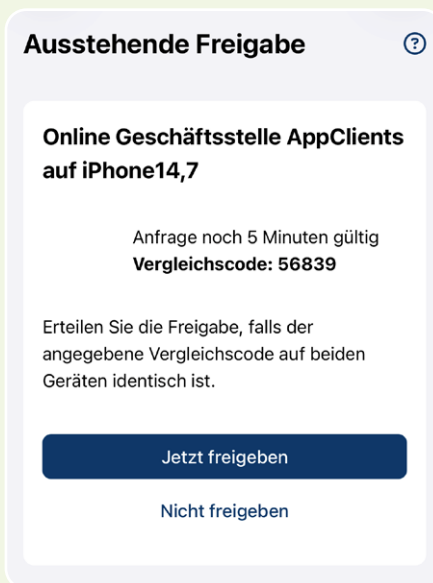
Ausstehende Freigabe

?

Online Geschäftsstelle AppClients auf iPhone14,7

Anfrage noch 5 Minuten gültig
Vergleichscode: 56839

Erteilen Sie die Freigabe, falls der angegebene Vergleichscode auf beiden Geräten identisch ist.

Jetzt freigeben

Nicht freigeben